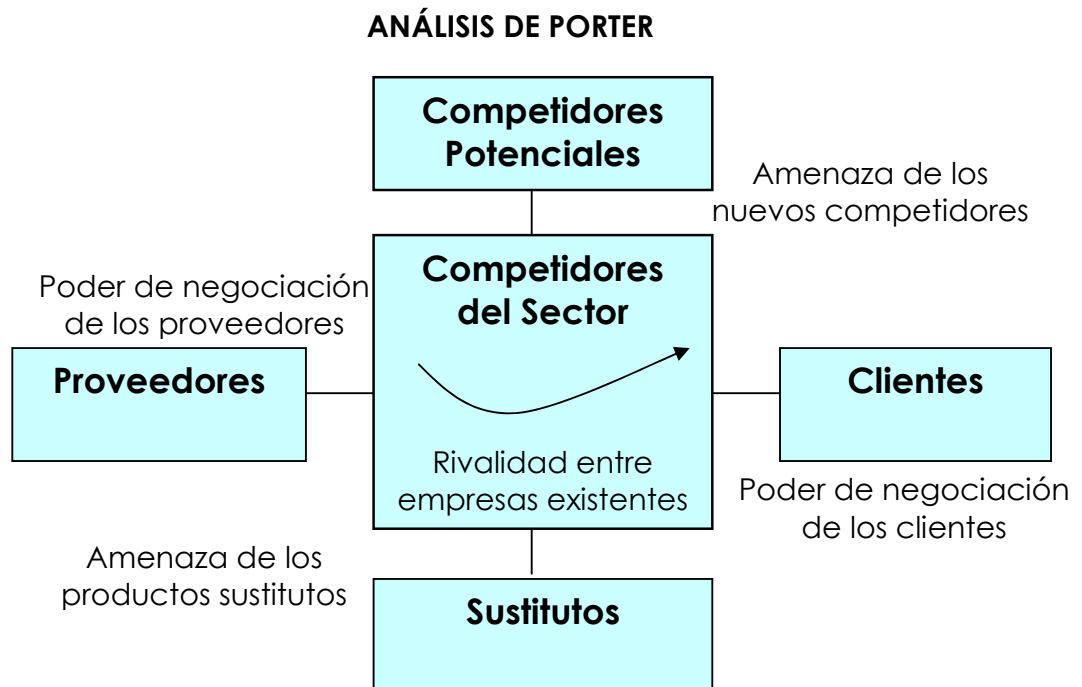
ANÁLISIS DE PORTER

Competidores Potenciales

Amenaza de los nuevos competidores

Poder de negociación de los proveedores

Competidores del Sector

Proveedores

Clientes

Rivalidad entre empresas existentes

Poder de negociación de los clientes

Amenaza de los productos sustitutos

Sustitutos